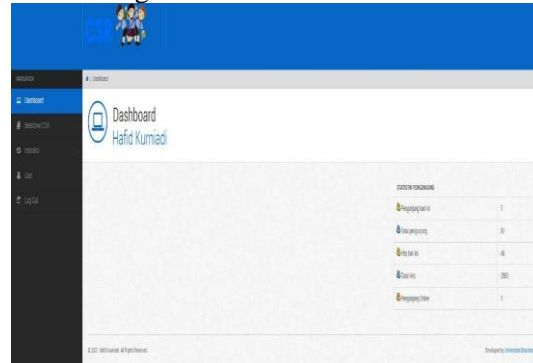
CSR

NAVIGATION

Dashboard

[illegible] CSR

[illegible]

User

Log Out

Dashboard

Dashboard
Hafid Kurniadi

STATISTIK PENGUNJUNG

| | |
|---|---|
| Pengunjung hari ini | 1 |
| Total pengunjung | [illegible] |
| Hits hari ini | 46 |
| Total Hits | 2863 |
| Pengunjung Online | 1 |

© 2021 Hafid Kurniadi. All Rights Reserved

Developed by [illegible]